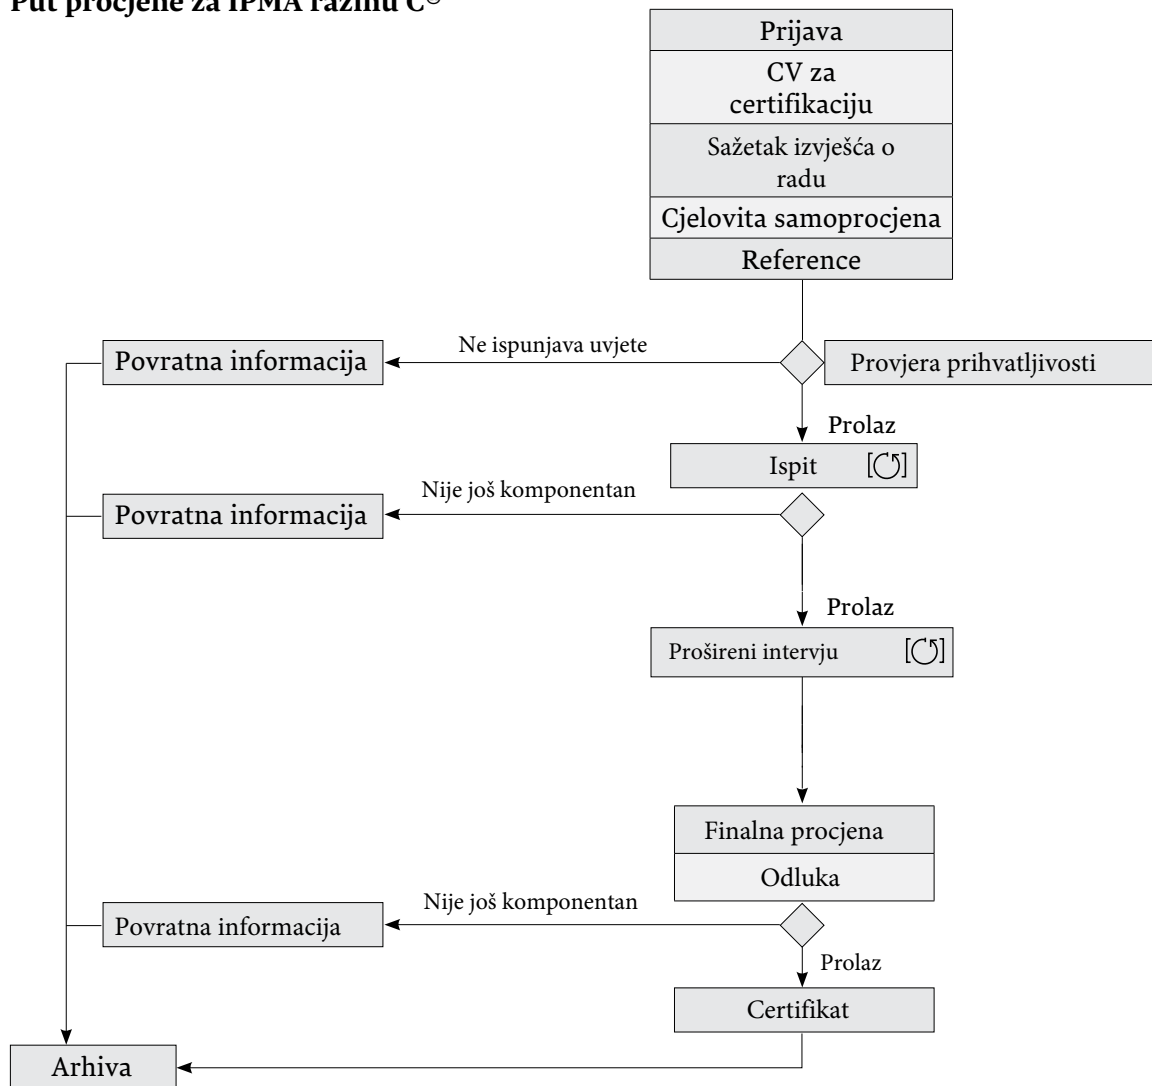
Put procjene za IPMA razinu C®

Prijava
CV za certifikaciju
Sažetak izvješća o radu
Cjelovita samoprocjena
Reference

Povratna informacija
Ne ispunjava uvjete
Provjera prihvatljivosti
Prolaz
Ispit [↻]

Povratna informacija
Nije još komponentan
Prolaz
Prošireni intervju [↻]

Finalna procjena
Odluka

Povratna informacija
Nije još komponentan
Prolaz
Certifikat

Arhiva